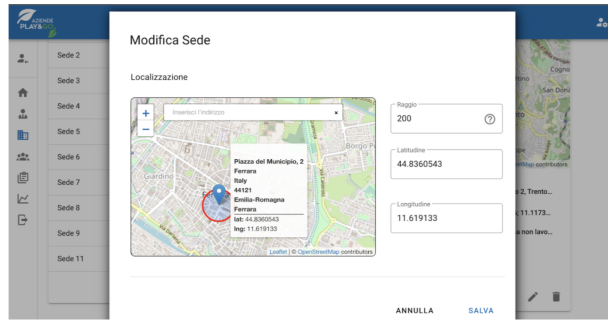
AZIENDE PLAY&GO

Sede 2
Sede 3
Sede 4
Sede 5
Sede 6
Sede 7
Sede 8
Sede 9
Sede 11

Modifica Sede

Localizzazione

+
−
Inserisci l'indirizzo
×

Piazza del Municipio, 2
Ferrara
Italy
44121
Emilia-Romagna
Ferrara
lat: 44.8360543
lng: 11.619133

Giardino
Borgo P

Leaflet | © OpenStreetMap contributors

Raggio
200

Latitudine
44.8360543

Longitudine
11.619133

ANNULLA
SALVA

Cogno
San Doni
etMap contributors
e 2, Trento...
, 11.1173...
a non lavo...